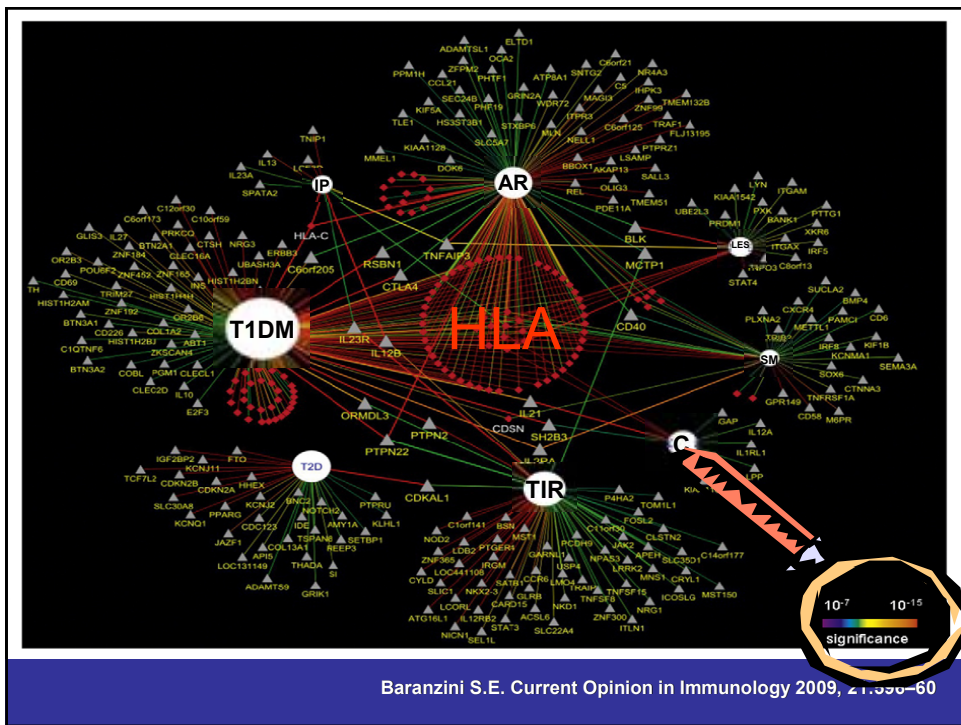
HLA

T1DM

AR

TIR

IP

T2D

LES

SM

C

ADAMTSL1 ELTD1 OCA2 PPM1H ZFPM2 PHTF1 ATP8A1 SNTG2 C6orf21 CCL21 NR4A3 SEC24B GRIN2A WDR72 C5 IHPK3 KIF5A PHF19 MAGI3 ZNF99 TMEM132B TLE1 HS3ST3B1 STXBP6 ITPR3 TRAF1 SLC5A7 MLN NELL1 C6orf125 FLJ13195 KIAA1128 PTPRZ1 MMEL1 DOK6 BBOX1 LSAMP AKAP13 SALL3 REL OLIG3 PDE11A TMEM51

TNIP1 IL13 IL23A SPATA2 HLA-C C6orf205 RSBN1 CTLA4 TNFAIP3 BLK MCTP1 CD40

C12orf30 C6orf173 C10orf59 GLIS3 IL27 PRKCQ BTN2A1 CTSH NRG3 ERBB3 OR2B3 POU6F2 CLEC16A UBASH3A ZNF184 CD69 ZNF452 ZNF165 HIST1H2BN TH HIST1H2AM TRIM27 HIST1H4I INS BTN3A1 ZNF192 OR2B6 CD226 COL1A2 C1QTNF6 HIST1H2BJ ABT1 ZKSCAN4 BTN3A2 COBL PGM1 CLECL1 CLEC2D IL10 E2F3

IL23R IL12B ORMDL3 PTPN2 PTPN22 IL21 CDSN SH2B3

KIAA1542 LYN ITGAM PRDM1 PXK BANK1 PTTG1 UBE2L3 XKR6 ITGAX IRF5 TNPO3 C8orf13 STAT4

SUCLA2 BMP4 PLXNA2 CXCR4 PAMCI CD6 METTL1 IRF8 KCNMA1 KIF1B SOX6 SEMA3A CTNNA3 TNFRSF1A GPR149 CD58 M6PR

GAP IL12A IL1RL1 LPP

IGF2BP2 FTO KCNJ11 TCF7L2 HHEX CDKN2B CDKN2A KCNJ2 PTPRU SLC30A8 NOTCH2 KLHL1 PPARG BNC2 KCNQ1 CDC123 IDE AMY1A JAZF1 COL13A1 TSPAN8 SETBP1 API5 REEP3 LOC131149 THADA SI ADAMTS9 GRIK1 CDKAL1

P4HA2 TOM1L1 FOSL2 C1orf141 BSN CLSTN2 NOD2 MST1 C11orf30 ZNF365 LDB2 PTGER4 PCDH9 JAK2 C14orf177 LOC441108 IRGM USP4 NPAS3 APEH SLC35D1 CYLD GARNL1 LRRK2 MNS1 CRYL1 SLIC1 SATB2 CCR6 LMO4 FRAIP ICOSLG MST150 NKX2-3 GLRB TNFSF15 LCORL CARD15 NKD1 NRG1 ATG16L1 IL12RB2 ACSL6 ZNF300 ITLN1 NICN1 STAT3 SLC22A4 SEL1L

$10^{-7}$ $10^{-15}$
significance

Baranzini S.E. Current Opinion in Immunology 2009, 21:596–60